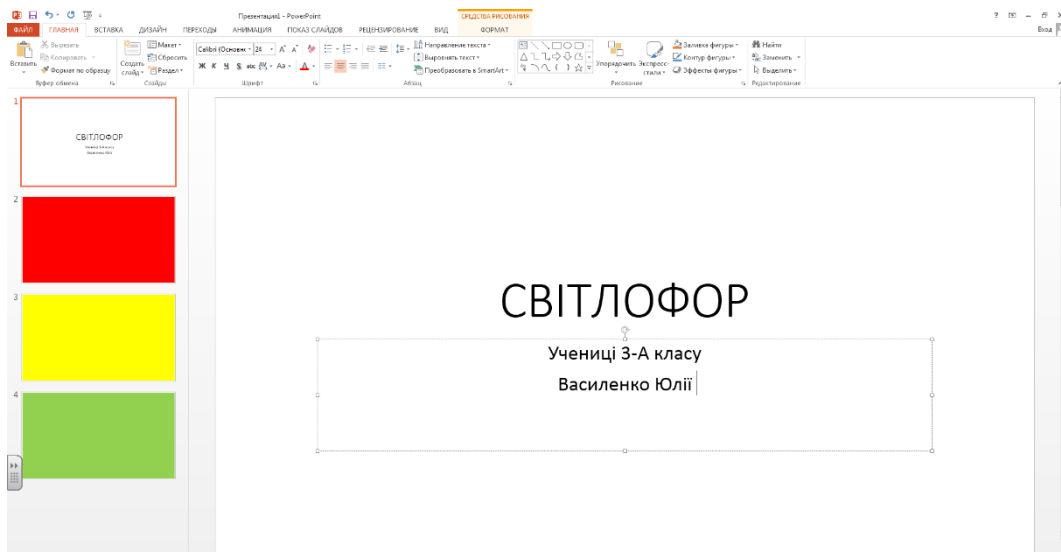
Презентация1 - PowerPoint
СРЕДСТВА РИСОВАНИЯ
ФАЙЛ ГЛАВНАЯ ВСТАВКА ДИЗАЙН ПЕРЕХОДЫ АНИМАЦИЯ ПОКАЗ СЛАЙДОВ РЕЦЕНЗИРОВАНИЕ ВИД ФОРМАТ
Вход
Вставить Вырезать Копировать Формат по образцу
Буфер обмена
Создать слайд Макет Сбросить Раздел
Слайды
Calibri (Основной 24
Шрифт
Направление текста Выровнять текст Преобразовать в SmartArt
Абзац
Упорядочить Экспресс-стили Заливка фигуры Контур фигуры Эффекты фигуры
Рисование
Найти Заменить Выделить
Редактирование

1
СВІТЛОФОР
Учениці 3-А класу
Василенко Юлії
2
3
4

СВІТЛОФОР
Учениці 3-А класу
Василенко Юлії